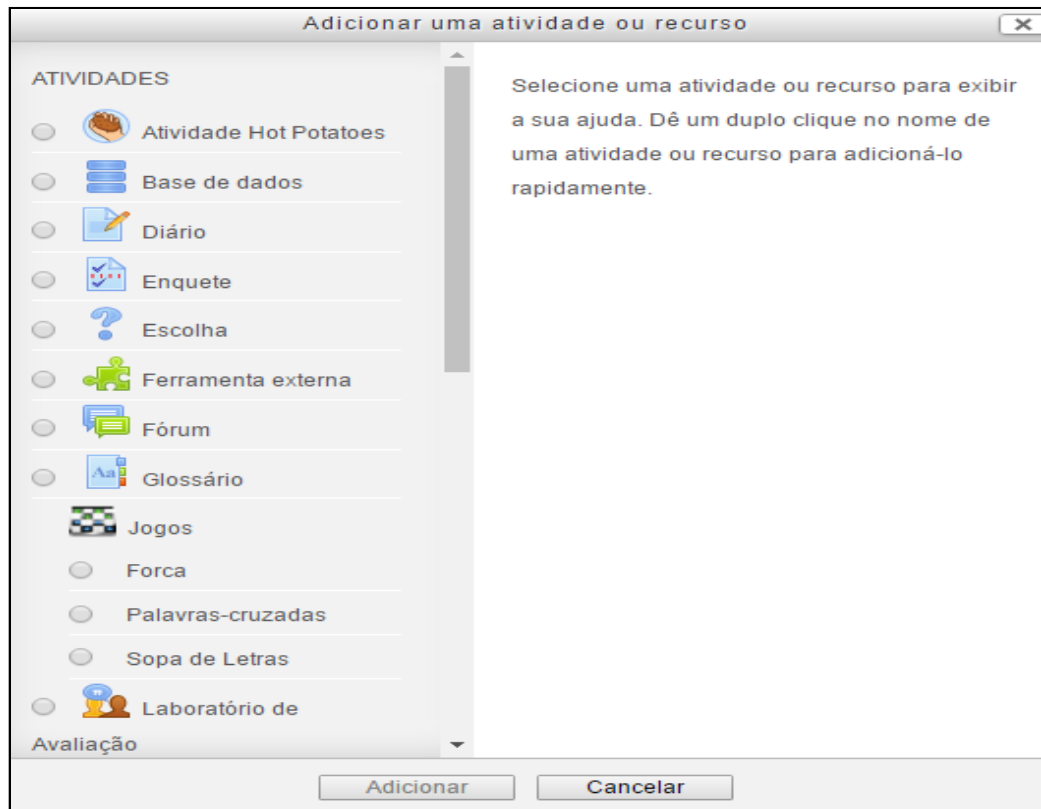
Adicionar uma atividade ou recurso

ATIVIDADES

Atividade Hot Potatoes

Base de dados

Diário

Enquete

Escolha

Ferramenta externa

Fórum

Glossário

Jogos

Forca

Palavras-cruzadas

Sopa de Letras

Laboratório de Avaliação

Selecione uma atividade ou recurso para exibir a sua ajuda. Dê um duplo clique no nome de uma atividade ou recurso para adicioná-lo rapidamente.

Adicionar

Cancelar